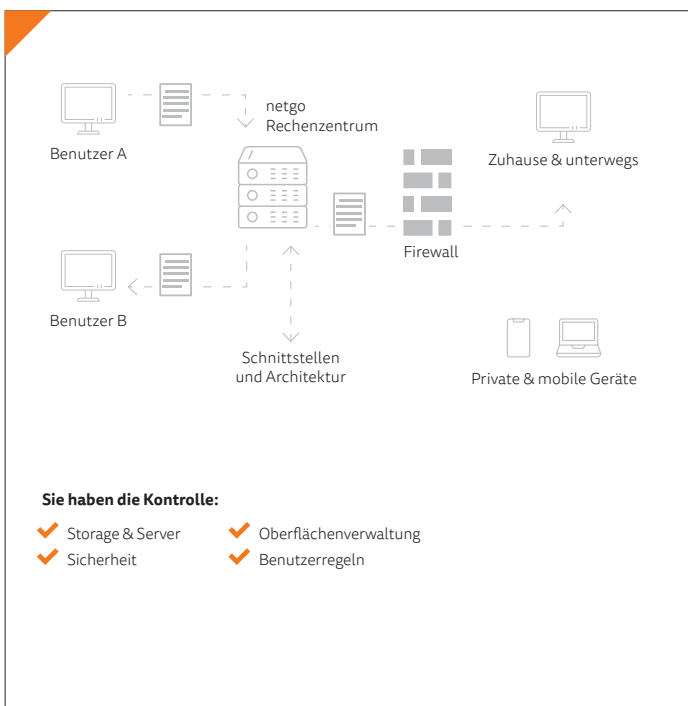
netgo Rechenzentrum

Benutzer A

Zuhause & unterwegs

Firewall

Benutzer B

Schnittstellen und Architektur

Private & mobile Geräte

**Sie haben die Kontrolle:**

Storage & Server
Sicherheit
Oberflächenverwaltung
Benutzerregeln